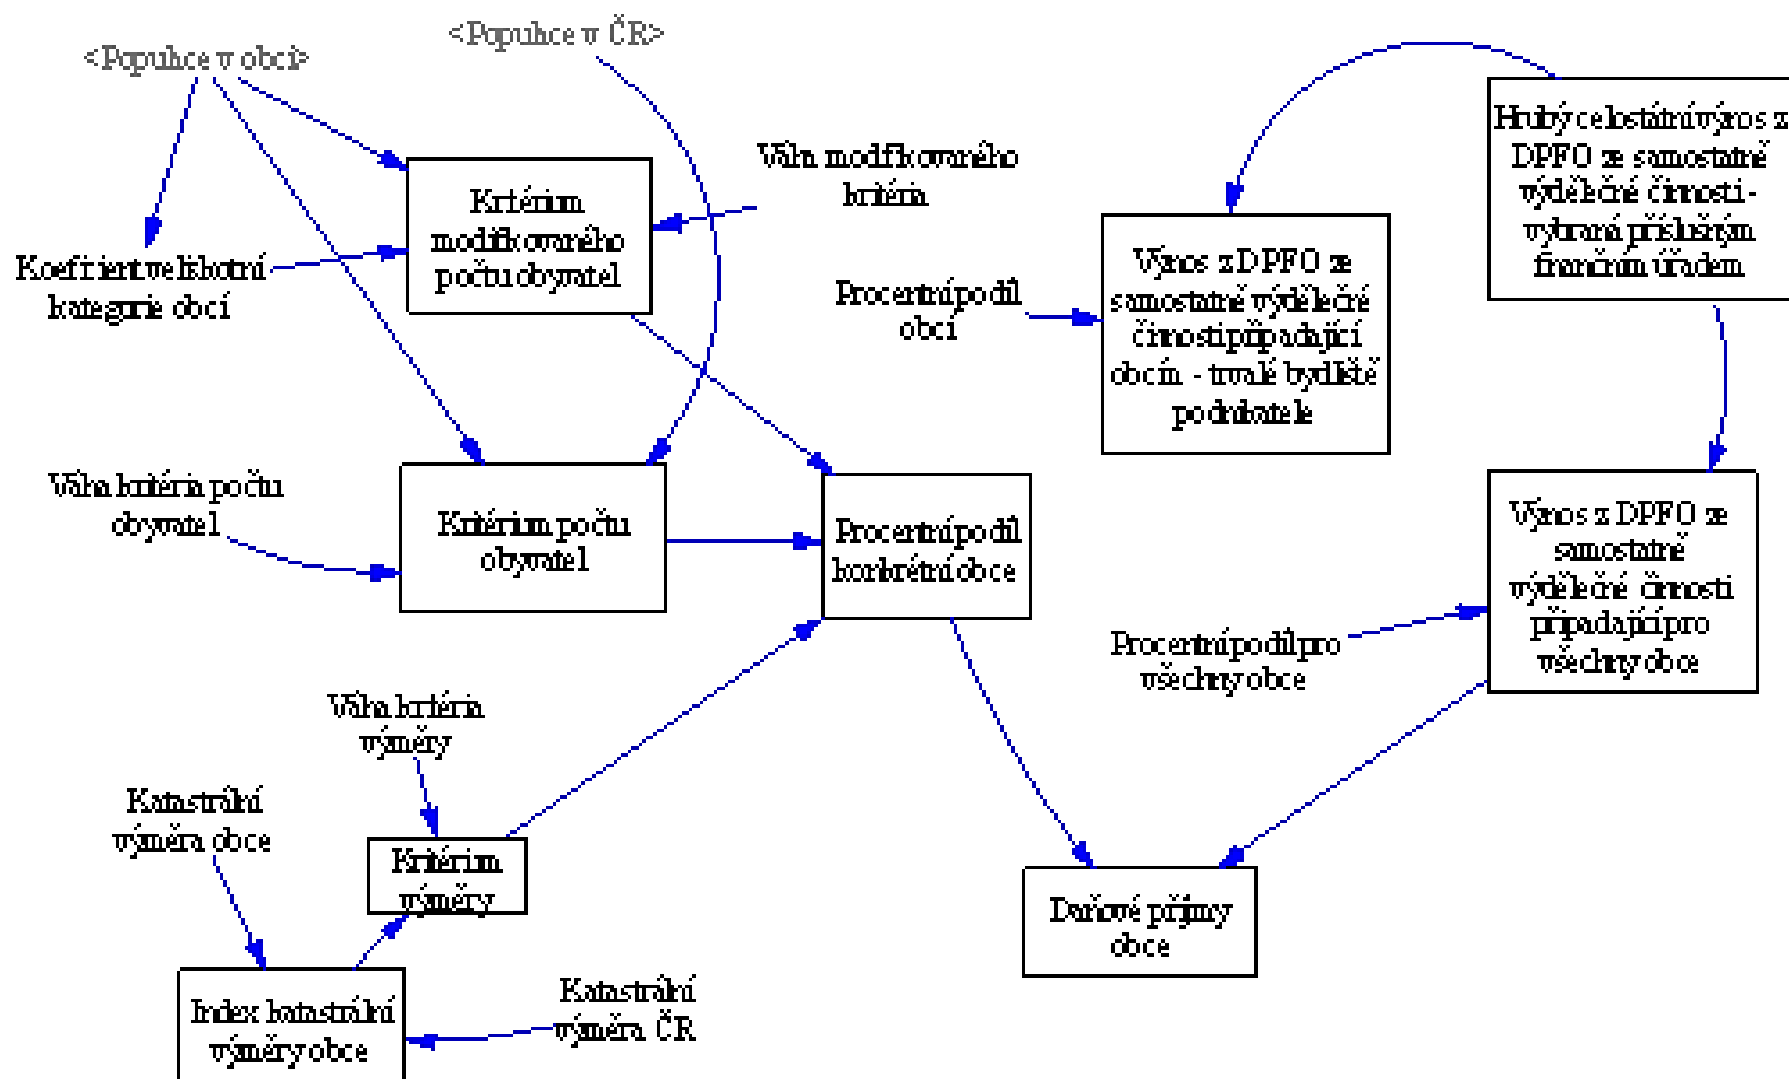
<Populace v obci>

<Populace v ČR>

Kritérium modifikovaného počtu obyvatel

Váha modifikovaného kritéria

Koeficient velikostní kategorie obcí

Kritérium počtu obyvatel

Váha kritéria počtu obyvatel

Procentní podíl konkrétní obce

Váha kritéria výměry

Katastrální výměra obce

Kritérium výměry

Index katastrální výměry obce

Katastrální výměra ČR

Hrubý celostátní výnos z DPFO ze samostatné výdělečné činnosti - vybraný příslušným finančním úřadem

Procentní podíl obcí

Výnos z DPFO ze samostatné výdělečné činnosti připadající obcím - trvalé bydliště podnikatele

Výnos z DPFO ze samostatné výdělečné činnosti připadající pro všechny obce

Procentní podíl pro všechny obce

Daňové příjmy obce